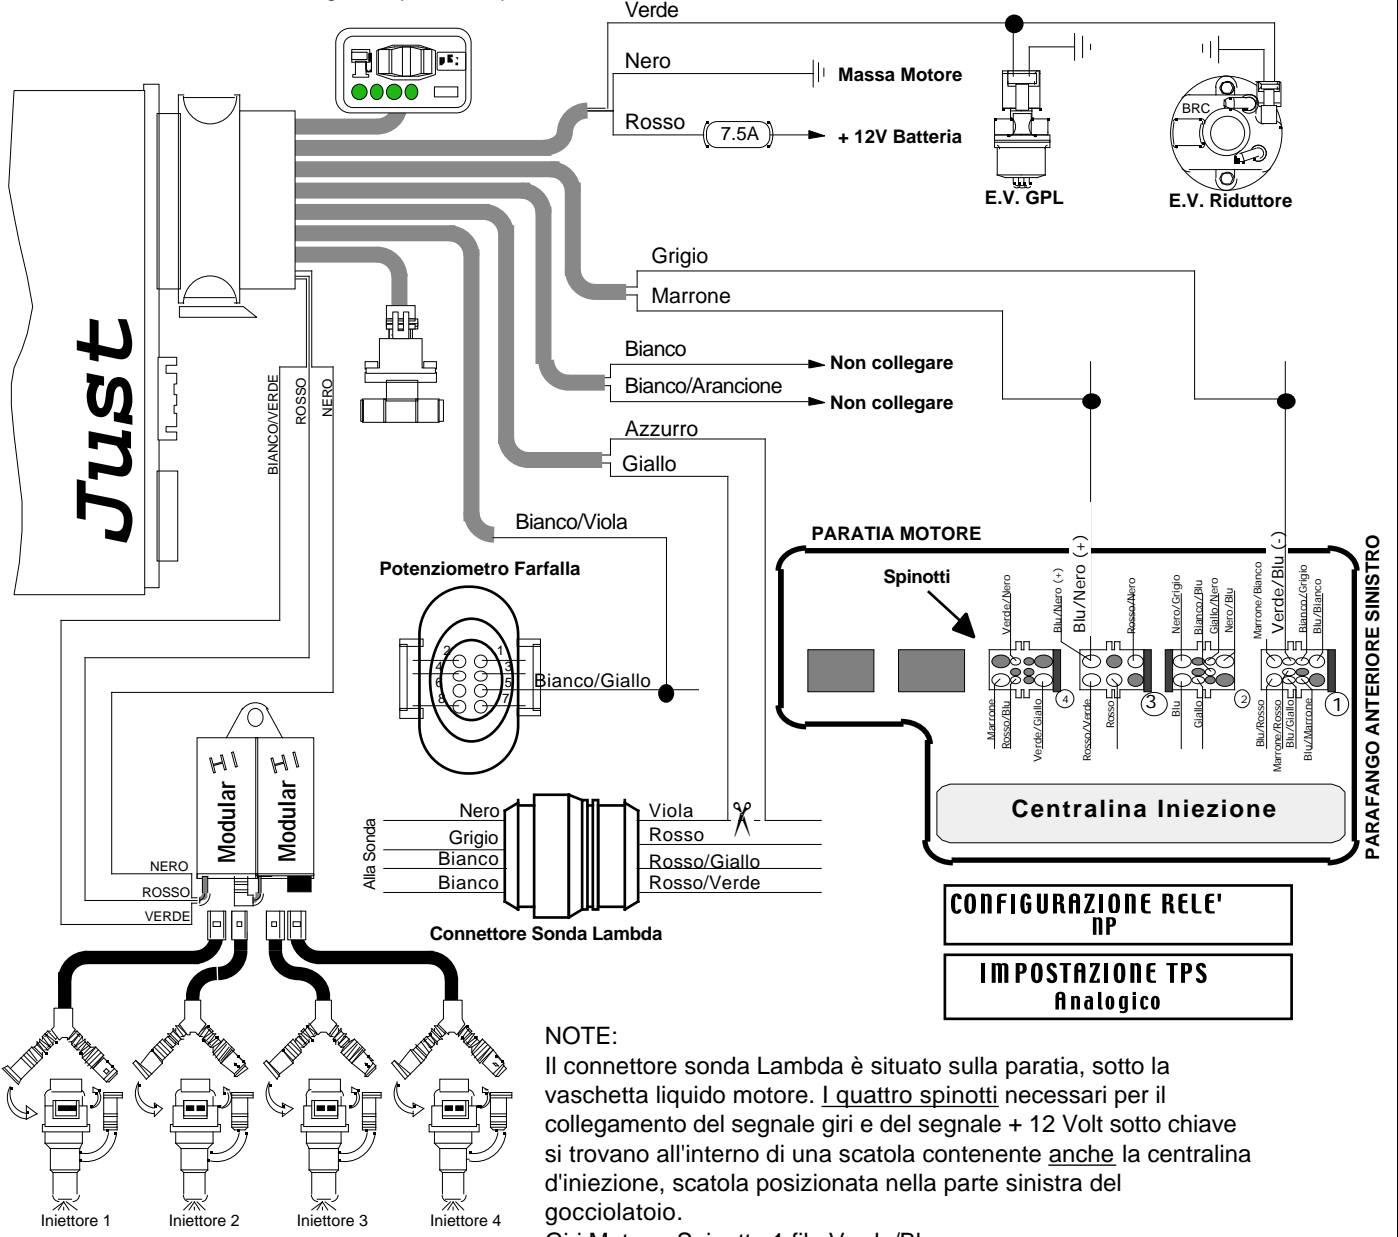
Verde

Nero

Massa Motore

Rosso

7.5A

+ 12V Batteria

BRC

E.V. GPL

E.V. Riduttore

Just

Grigio

Marrone

Bianco

Non collegare

Bianco/Arancione

Non collegare

Azzurro

Giallo

BIANCO/VERDE

ROSSO

NERO

Bianco/Viola

PARATIA MOTORE

(+)

(-)

PARAFANGO ANTERIORE SINISTRO

Potenziometro Farfalla

Spinotti

Verde/Nero

Blu/Nero (+)

Blu/Nero

Rosso/Nero

Nero/Grigio

Bianco/Blu

Giallo/Nero

Nero/Blu

Marrone/Bianco

Verde/Blu

Bianco/Grigio

Blu/Bianco

2 1 4 3 6 5 8 7

Bianco/Giallo

Marrone

Rosso/Blu

Verde/Giallo

4

Rosso/Verde

Rosso

3

Blu

Giallo

2

Blu/Rosso

Marrone/Rosso

Blu/Giallo

Blu/Marrone

1

HI Modular

HI Modular

Nero

Grigio

Bianco

Bianco

Alla Sonda

Viola

Rosso

Rosso/Giallo

Rosso/Verde

Centralina Iniezione

NERO

ROSSO

VERDE

Connettore Sonda Lambda

CONFIGURAZIONE RELE'
NP

IMPOSTAZIONE TPS
Analogico

NOTE:
Il connettore sonda Lambda è situato sulla paratia, sotto la vaschetta liquido motore. I quattro spinotti necessari per il collegamento del segnale giri e del segnale + 12 Volt sotto chiave si trovano all'interno di una scatola contenente anche la centralina d'iniezione, scatola posizionata nella parte sinistra del gocciolatoio.

Iniettore 1

Iniettore 2

Iniettore 3

Iniettore 4